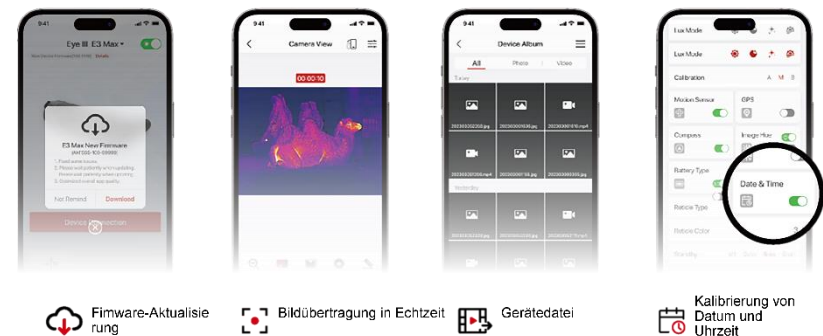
9:41

Eye III E3 Max

E3 Max New Firmware

Not Remind Download

Device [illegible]

9:41

Camera View

00:00:10

9:41

Device Album

All Photo Video

Today

Yesterday

Lux Mode

Lux Mode

Calibration A M B

Motion Sensor

GPS

Compass

Image Flip

Battery Type

Date & Time

Reticle Type

Reticle Color

Fimware-Aktualisierung

Bildübertragung in Echtzeit

Gerätedatei

Kalibrierung von Datum und Uhrzeit